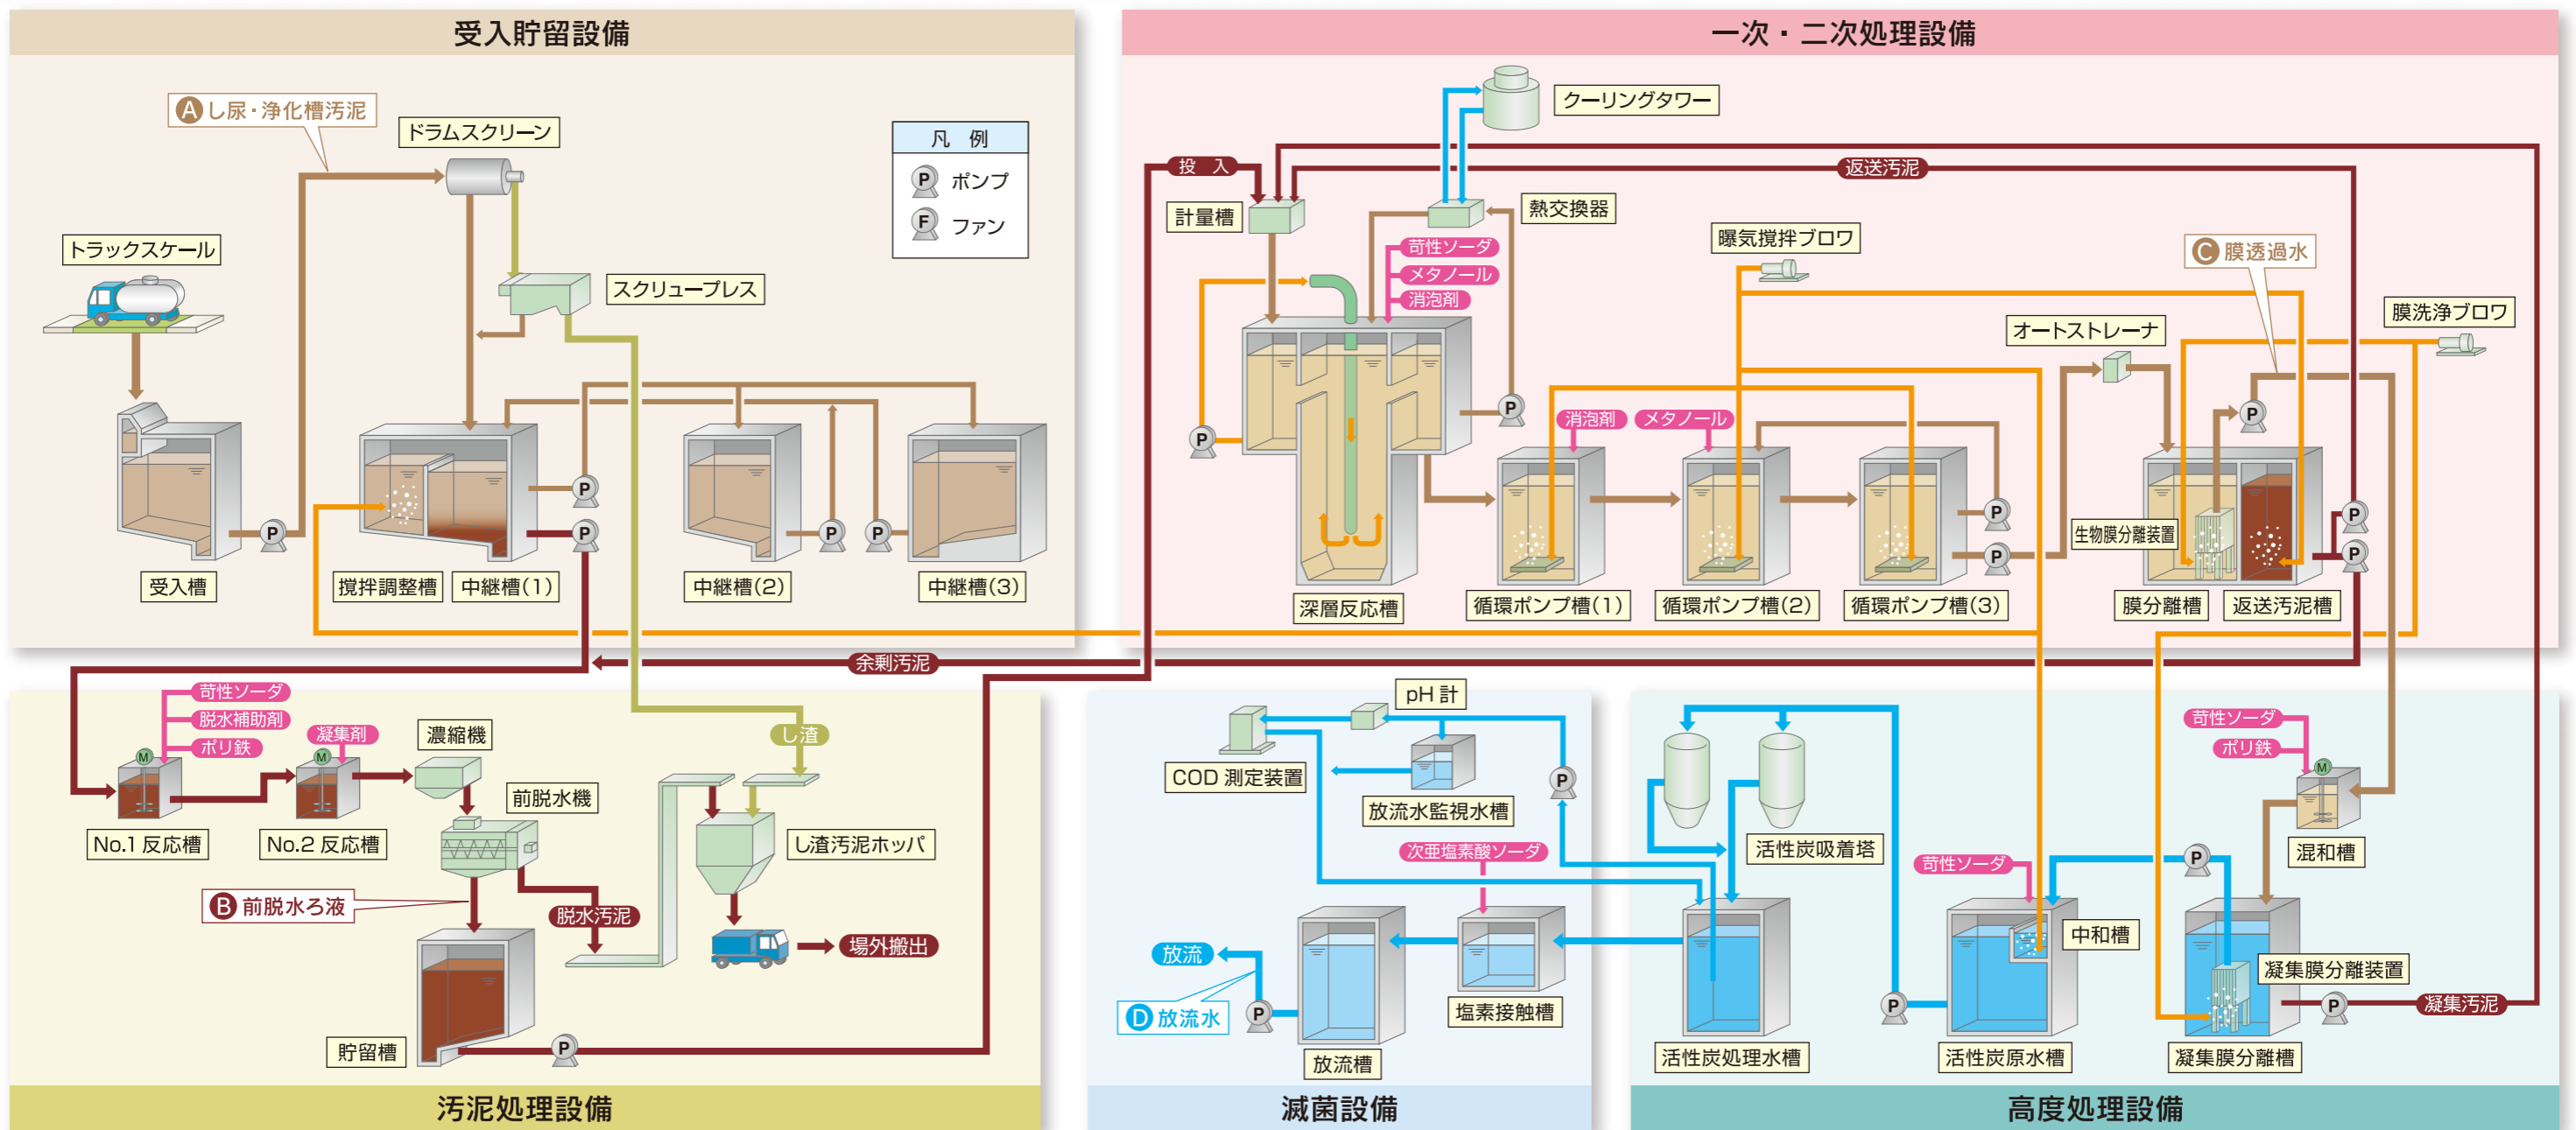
受入貯留設備

A し尿・浄化槽汚泥
ドラムスクリーン
凡 例
P ポンプ
F ファン
トラックスケール
スクリュープレス
受入槽
撹拌調整槽
中継槽(1)
中継槽(2)
中継槽(3)

一次・二次処理設備

クーリングタワー
投 入
返送汚泥
計量槽
熱交換器
苛性ソーダ
メタノール
消泡剤
曝気撹拌ブロワ
C 膜透過水
膜洗浄ブロワ
オートストレーナ
消泡剤
メタノール
生物膜分離装置
深層反応槽
循環ポンプ槽(1)
循環ポンプ槽(2)
循環ポンプ槽(3)
膜分離槽
返送汚泥槽
余剰汚泥

苛性ソーダ
脱水補助剤
ポリ鉄
凝集剤
濃縮機
し渣
前脱水機
No.1 反応槽
No.2 反応槽
し渣汚泥ホッパ
B 前脱水ろ液
脱水汚泥
場外搬出
貯留槽

汚泥処理設備

pH 計
COD 測定装置
放流水監視水槽
次亜塩素酸ソーダ
放流
D 放流水
塩素接触槽
放流槽

滅菌設備

活性炭吸着塔
苛性ソーダ
ポリ鉄
混和槽
苛性ソーダ
中和槽
凝集膜分離装置
凝集汚泥
活性炭処理水槽
活性炭原水槽
凝集膜分離槽

高度処理設備